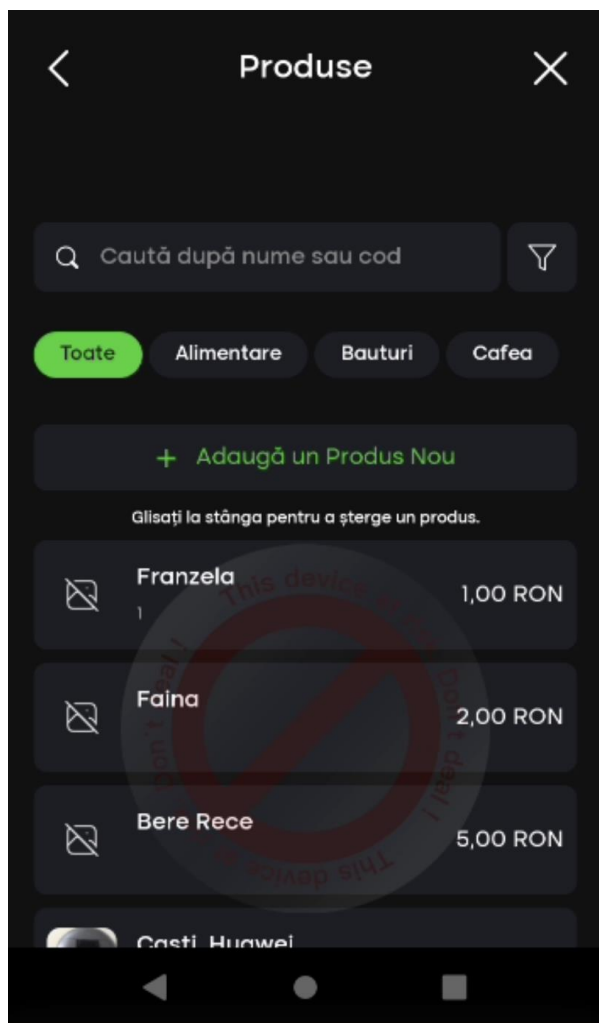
Produse

Caută după nume sau cod

Toate
Alimentare
Bauturi
Cafea

+ Adaugă un Produs Nou

Glisați la stânga pentru a șterge un produs.

Franzela
1
1,00 RON

Faina
2,00 RON

Bere Rece
5,00 RON

Casti Huawei

This device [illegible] Don't deal ! This device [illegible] Don't deal !